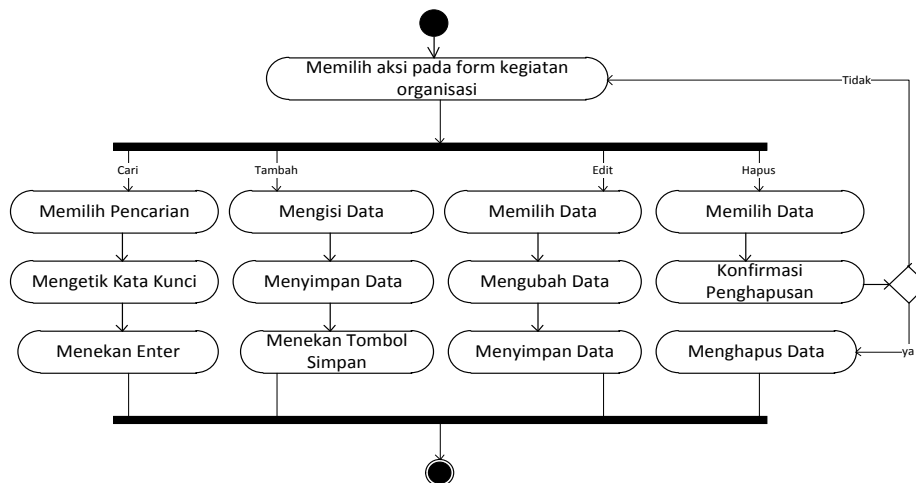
Memilih aksi pada form kegiatan organisasi

Tidak

Cari

Tambah

Edit

Hapus

Memilih Pencarian

Mengisi Data

Memilih Data

Memilih Data

Mengetik Kata Kunci

Menyimpan Data

Mengubah Data

Konfirmasi Penghapusan

Menekan Enter

Menekan Tombol Simpan

Menyimpan Data

Menghapus Data

ya